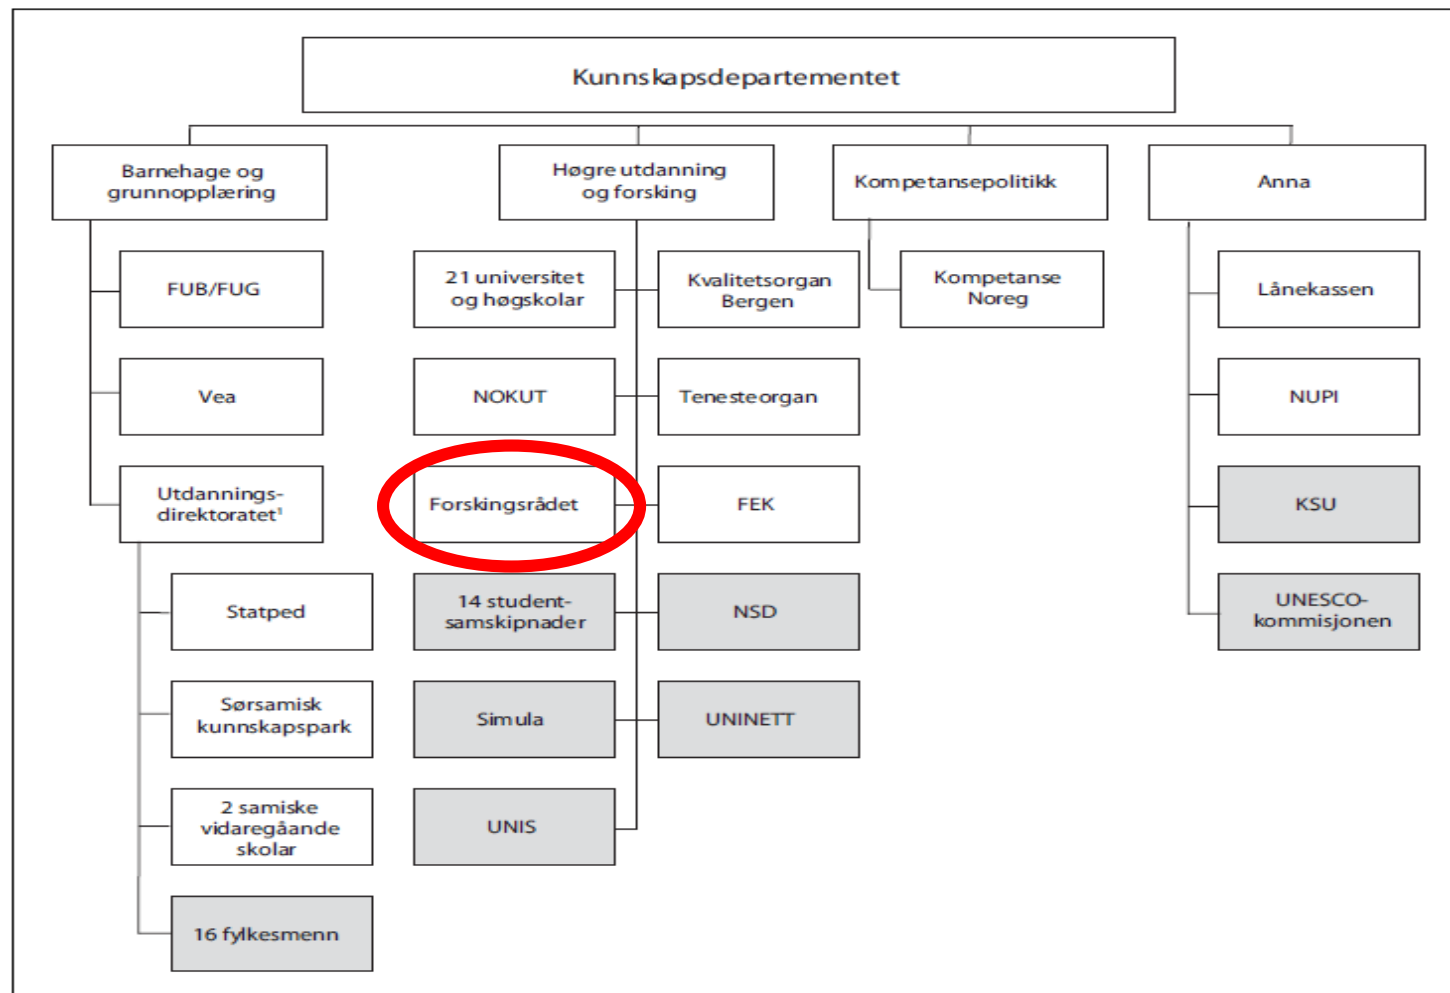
Kunnskapsdepartementet

Barnehage og grunnopplæring

FUB/FUG

Vea

Utdanningsdirektoratet$^1$

Statped

Sørsamisk kunnskapspark

2 samiske vidaregåande skolar

16 fylkesmenn

Høgre utdanning og forsking

21 universitet og høgskolar

NOKUT

Forskingsrådet

14 studentsamskipnader

Simula

UNIS

Kvalitetsorgan Bergen

Tenesteorgan

FEK

NSD

UNINETT

Kompetansepolitikk

Kompetanse Noreg

Anna

Lånekassen

NUPI

KSU

UNESCO-kommisjonen